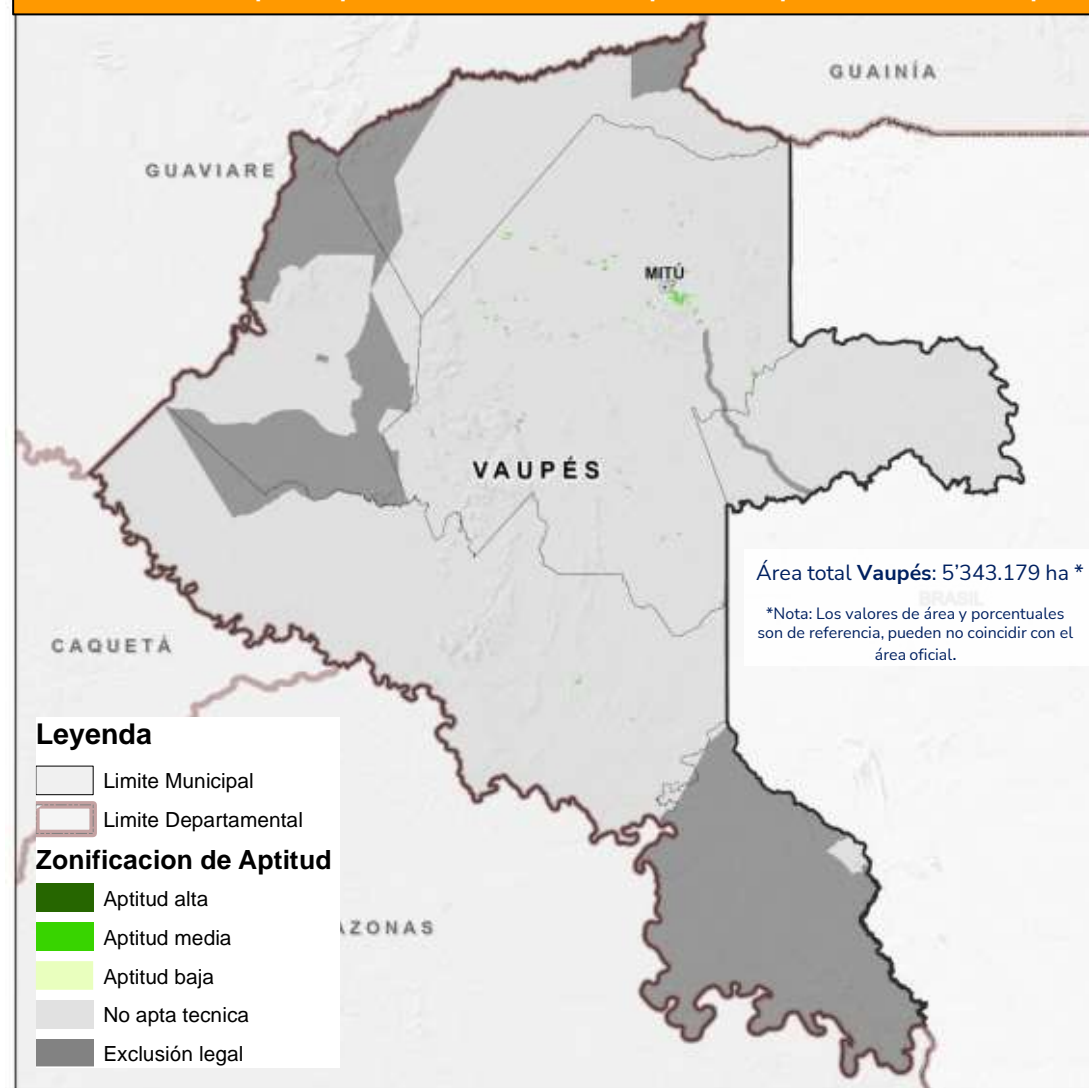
GUAINÍA

GUAVIARE

MITÚ

VAUPÉS

Área total **Vaupés**: 5'343.179 ha *

BRASIL

*Nota: Los valores de área y porcentuales son de referencia, pueden no coincidir con el área oficial.

CAQUETÁ

ZONAS

Leyenda
Limite Municipal
Limite Departamental
Zonificacion de Aptitud
Aptitud alta
Aptitud media
Aptitud baja
No apta tecnica
Exclusión legal